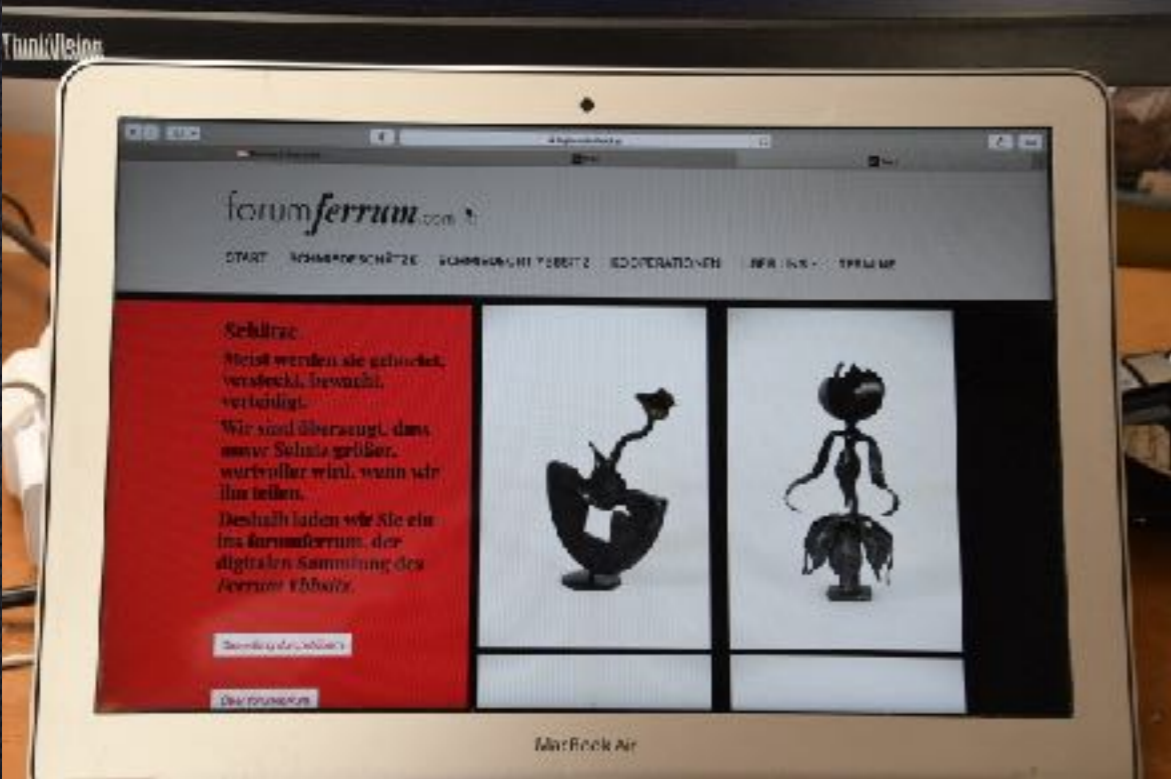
ThinkVision

forumferrum.com

START SCHMIEDESCHÄTZE SCHMIEDEKUNST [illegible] KOOPERATIONEN ÜBER UNS SPRACHE

Schätze

Meist werden sie gehortet, versteckt, bewacht, verteidigt.

Wir sind überzeugt, dass unser Schatz größer, wertvoller wird, wenn wir ihn teilen.

Deshalb laden wir Sie ein ins forumferrum, der digitalen Sammlung des Ferrum Ybbsitz.

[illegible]

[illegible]

MacBook Air